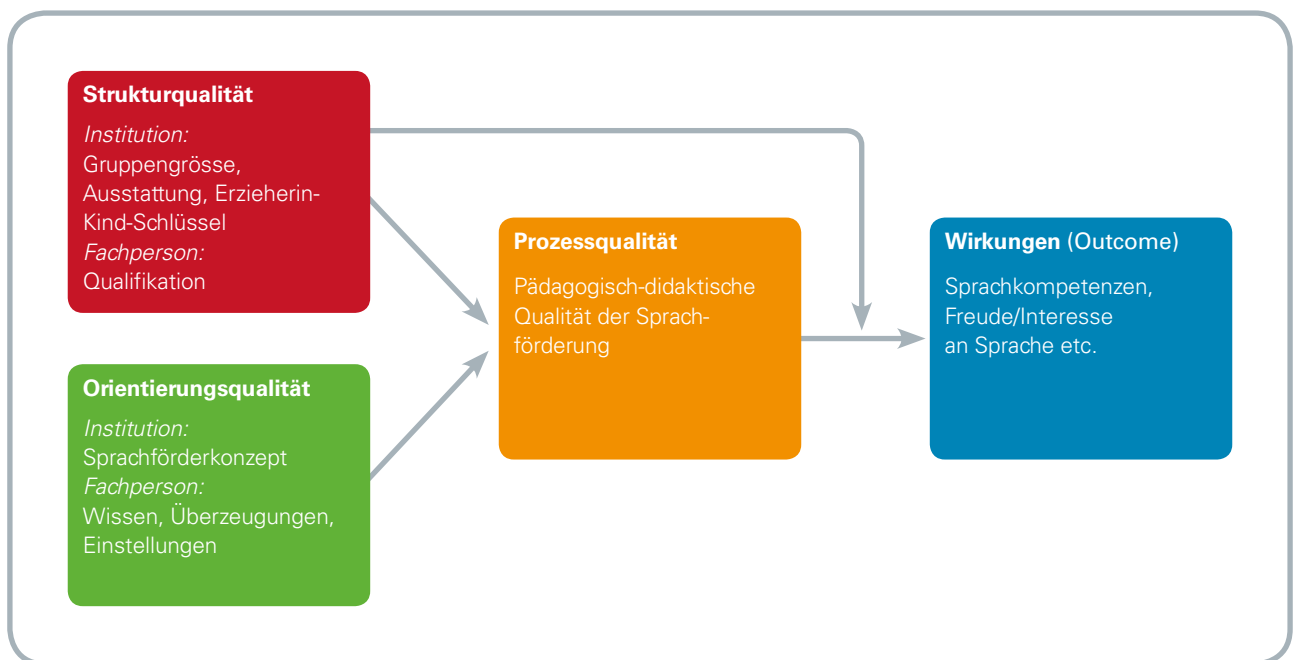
**Strukturqualität**
*Institution:*
Gruppengrösse, Ausstattung, Erzieherin-Kind-Schlüssel
*Fachperson:*
Qualifikation

**Orientierungsqualität**
*Institution:*
Sprachförderkonzept
*Fachperson:*
Wissen, Überzeugungen, Einstellungen

**Prozessqualität**
Pädagogisch-didaktische Qualität der Sprachförderung

**Wirkungen** (Outcome)
Sprachkompetenzen, Freude/Interesse an Sprache etc.